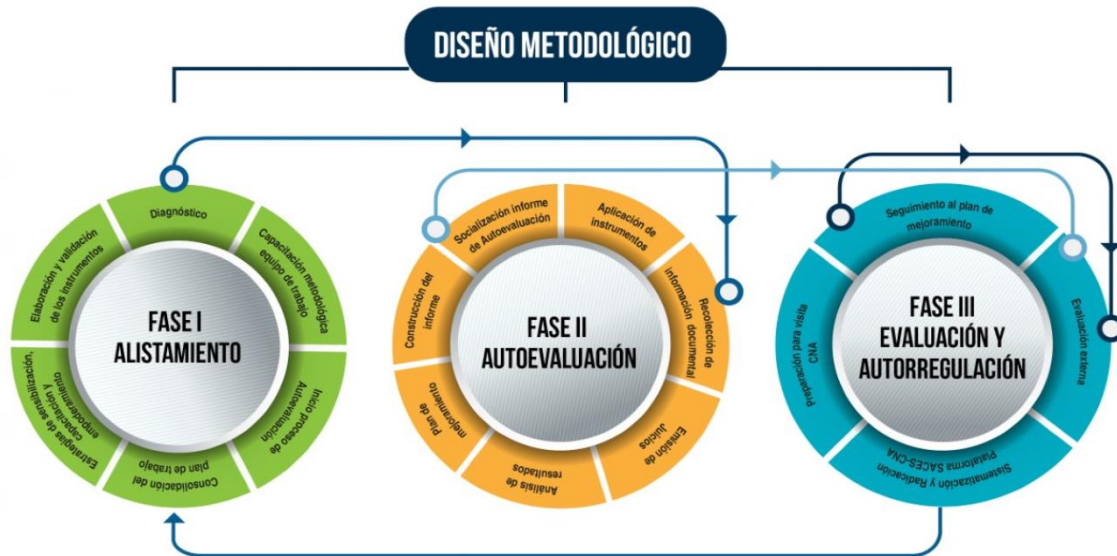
DISEÑO METODOLÓGICO

Diagnóstico

Capacitación metodológica equipo de trabajo

Inicio proceso de Autoevaluación

Consolidación del plan de trabajo

Estrategias de sensibilización, capacitación y empoderamiento

Elaboración y validación de los instrumentos

FASE I
ALISTAMIENTO

Socialización informe de Autoevaluación

Aplicación de instrumentos

Recolección de información documental

Emisión de Juicios

Análisis de resultados

Plan de mejoramiento

Construcción del informe

FASE II
AUTOEVALUACIÓN

Seguimiento al plan de mejoramiento

Evaluación externa

Sistematización y Radicación plataforma SACES-CNA

Preparación para visita CNA

FASE III
EVALUACIÓN Y
AUTORREGULACIÓN